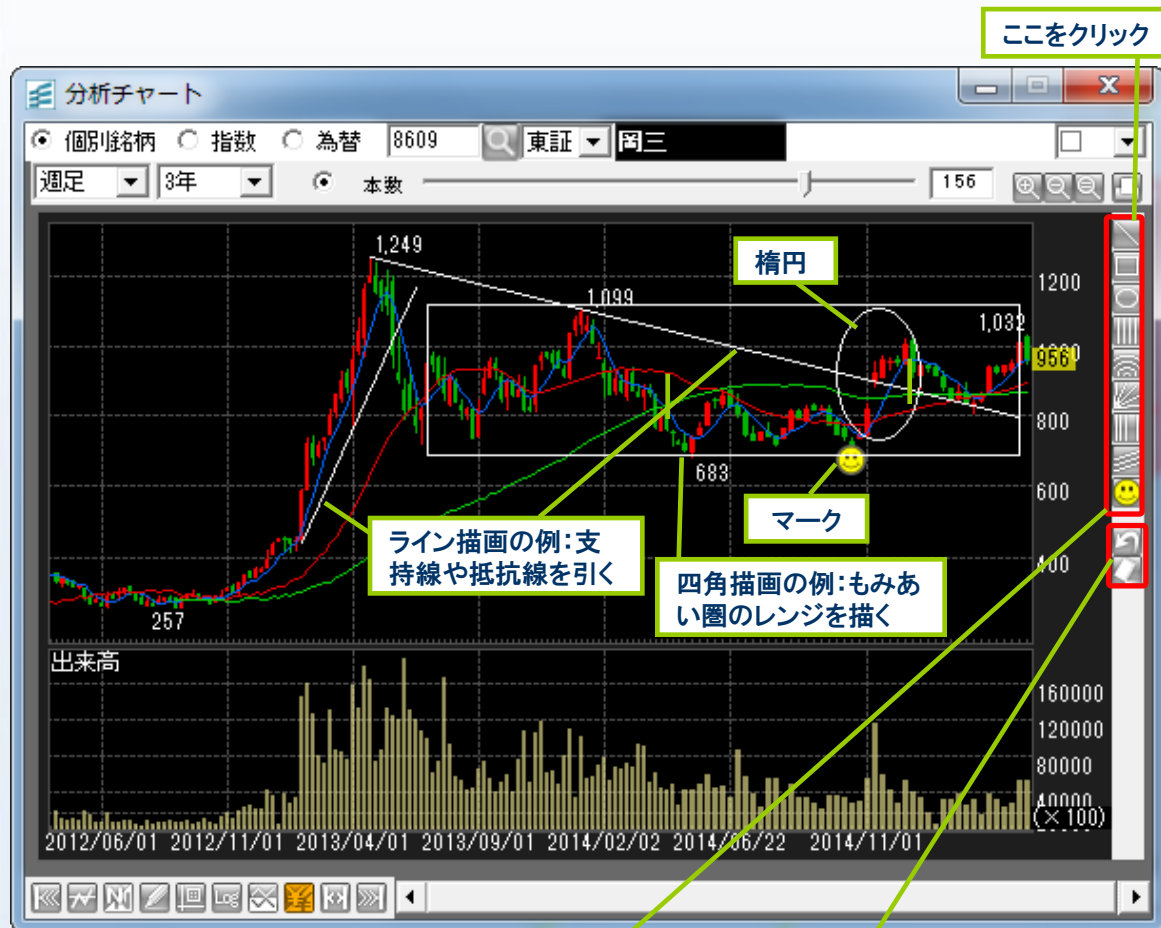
ここをクリック

分析チャート

個別銘柄 指数 為替 8609 東証 岡三

週足 3年 本数 156

1,249
1,099
1,032
956
683
257

楕円

1200
1000
800
600
400

ライン描画の例:支持線や抵抗線を引く

マーク

四角描画の例:もみあい圏のレンジを描く

出来高

160000
120000
80000
40000
(×100)

2012/06/01 2012/11/01 2013/04/01 2013/09/01 2014/02/02 2014/06/22 2014/11/01